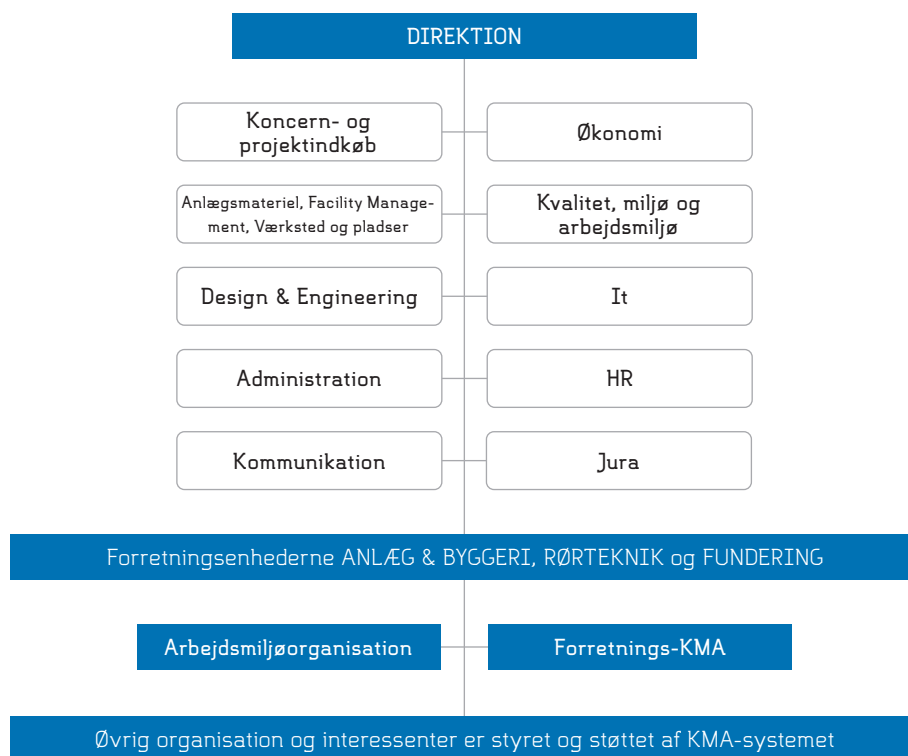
DIREKTION

Koncern- og projektindkøb

Økonomi

Anlægsmateriel, Facility Management, Værksted og pladser

Kvalitet, miljø og arbejdsmiljø

Design & Engineering

It

Administration

HR

Kommunikation

Jura

Forretningsenhederne ANLÆG & BYGGERI, RØRTEKNIK og FUNDERING

Arbejdsmiljøorganisation

Forretnings-KMA

Øvrig organisation og interessenter er styret og støttet af KMA-systemet